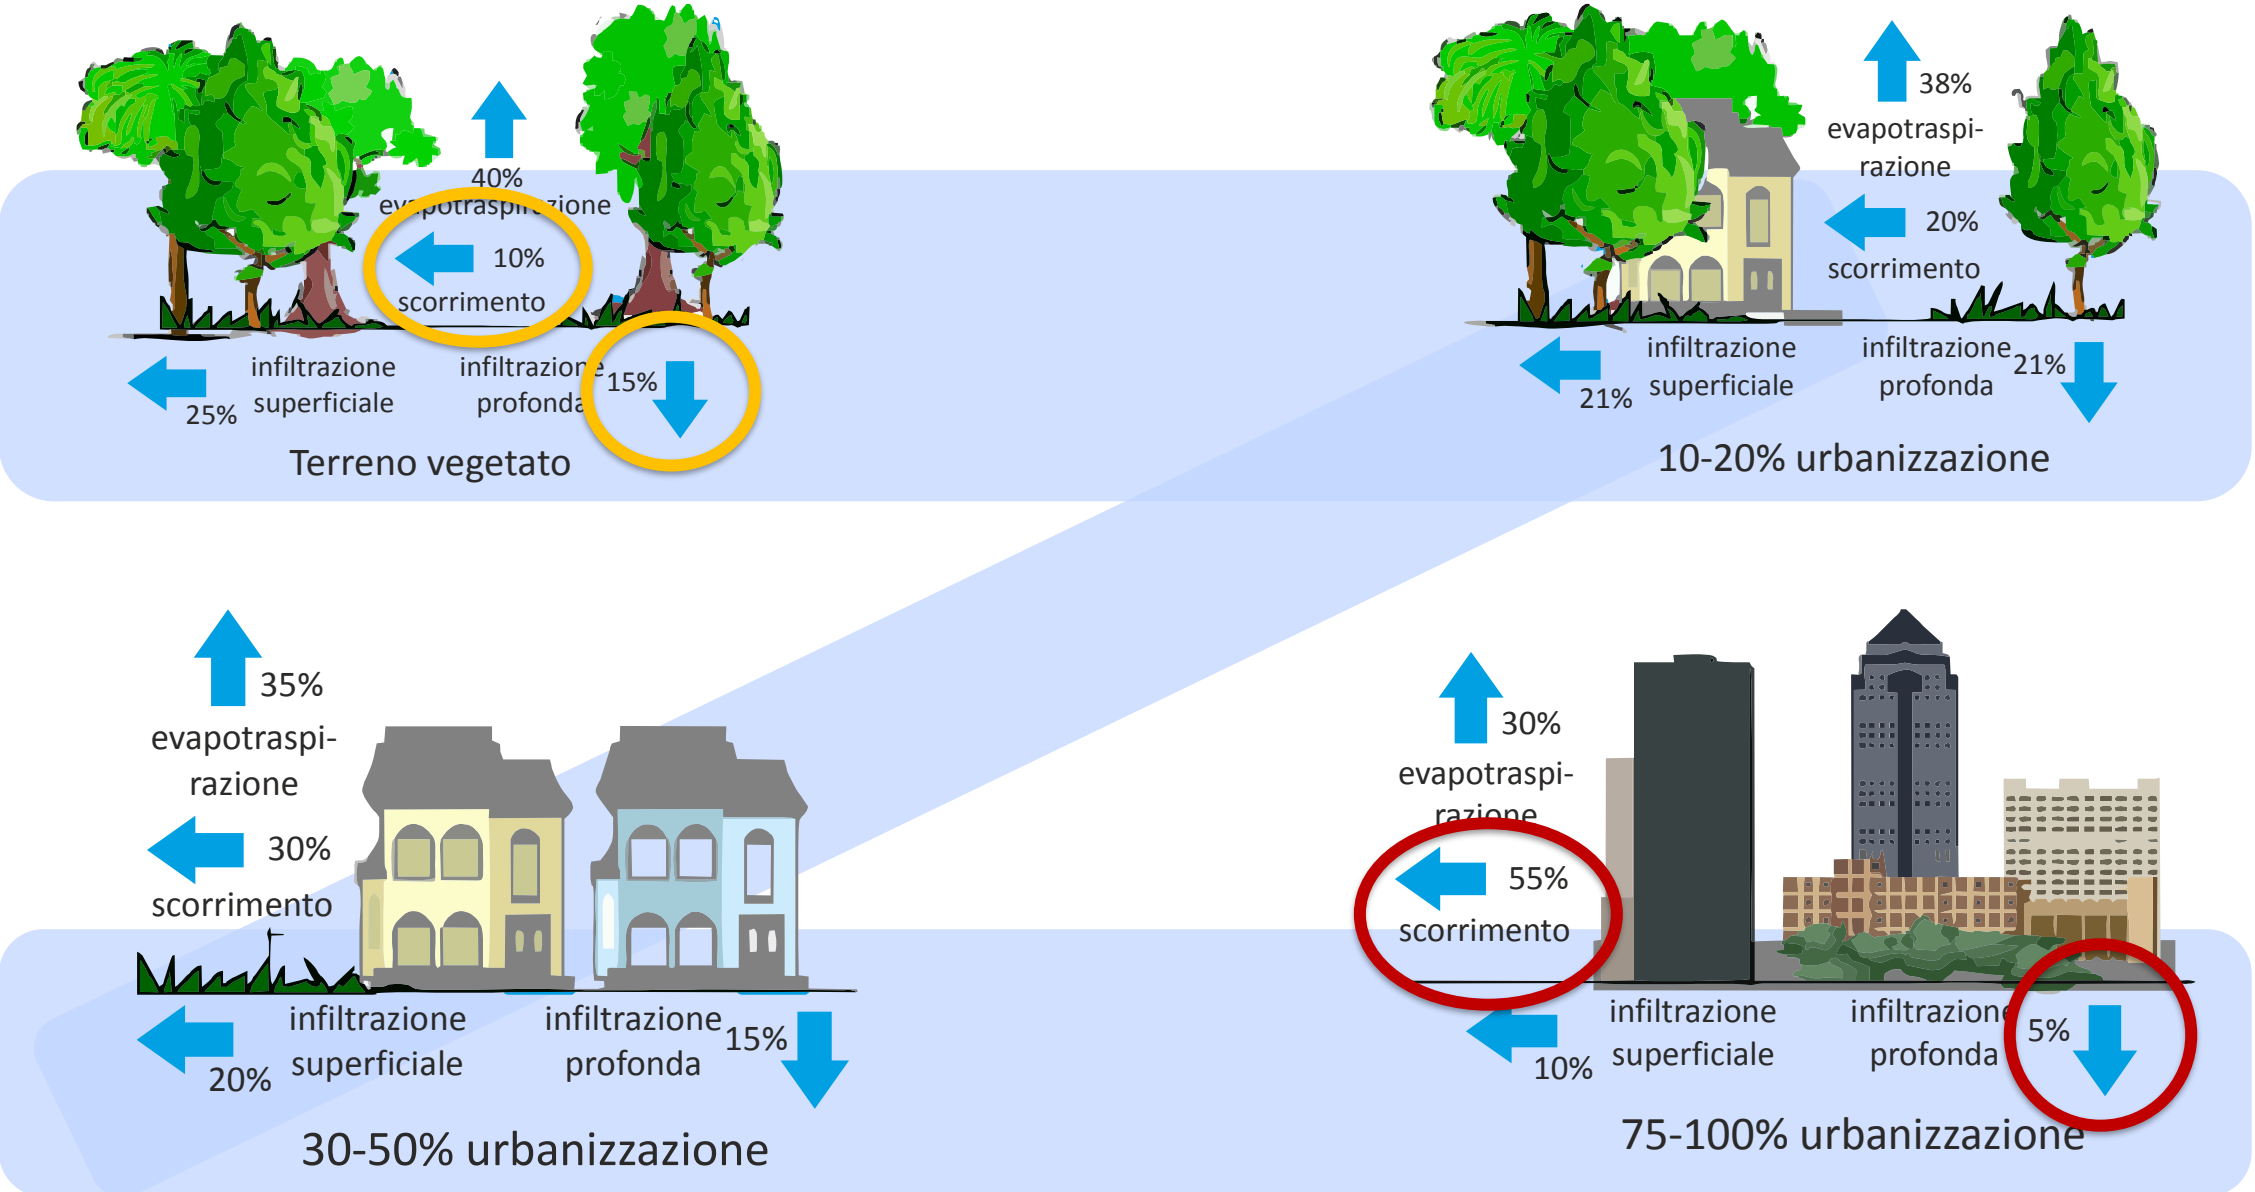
40%
evapotraspirazione

10%
scorrimento

infiltrazione superficiale
25%

infiltrazione profonda
15%

Terreno vegetato

38%
evapotraspirazione

20%
scorrimento

infiltrazione superficiale
21%

infiltrazione profonda
21%

10-20% urbanizzazione

35%
evapotraspirazione

30%
scorrimento

infiltrazione superficiale
20%

infiltrazione profonda
15%

30-50% urbanizzazione

30%
evapotraspirazione

55%
scorrimento

infiltrazione superficiale
10%

infiltrazione profonda
5%

75-100% urbanizzazione